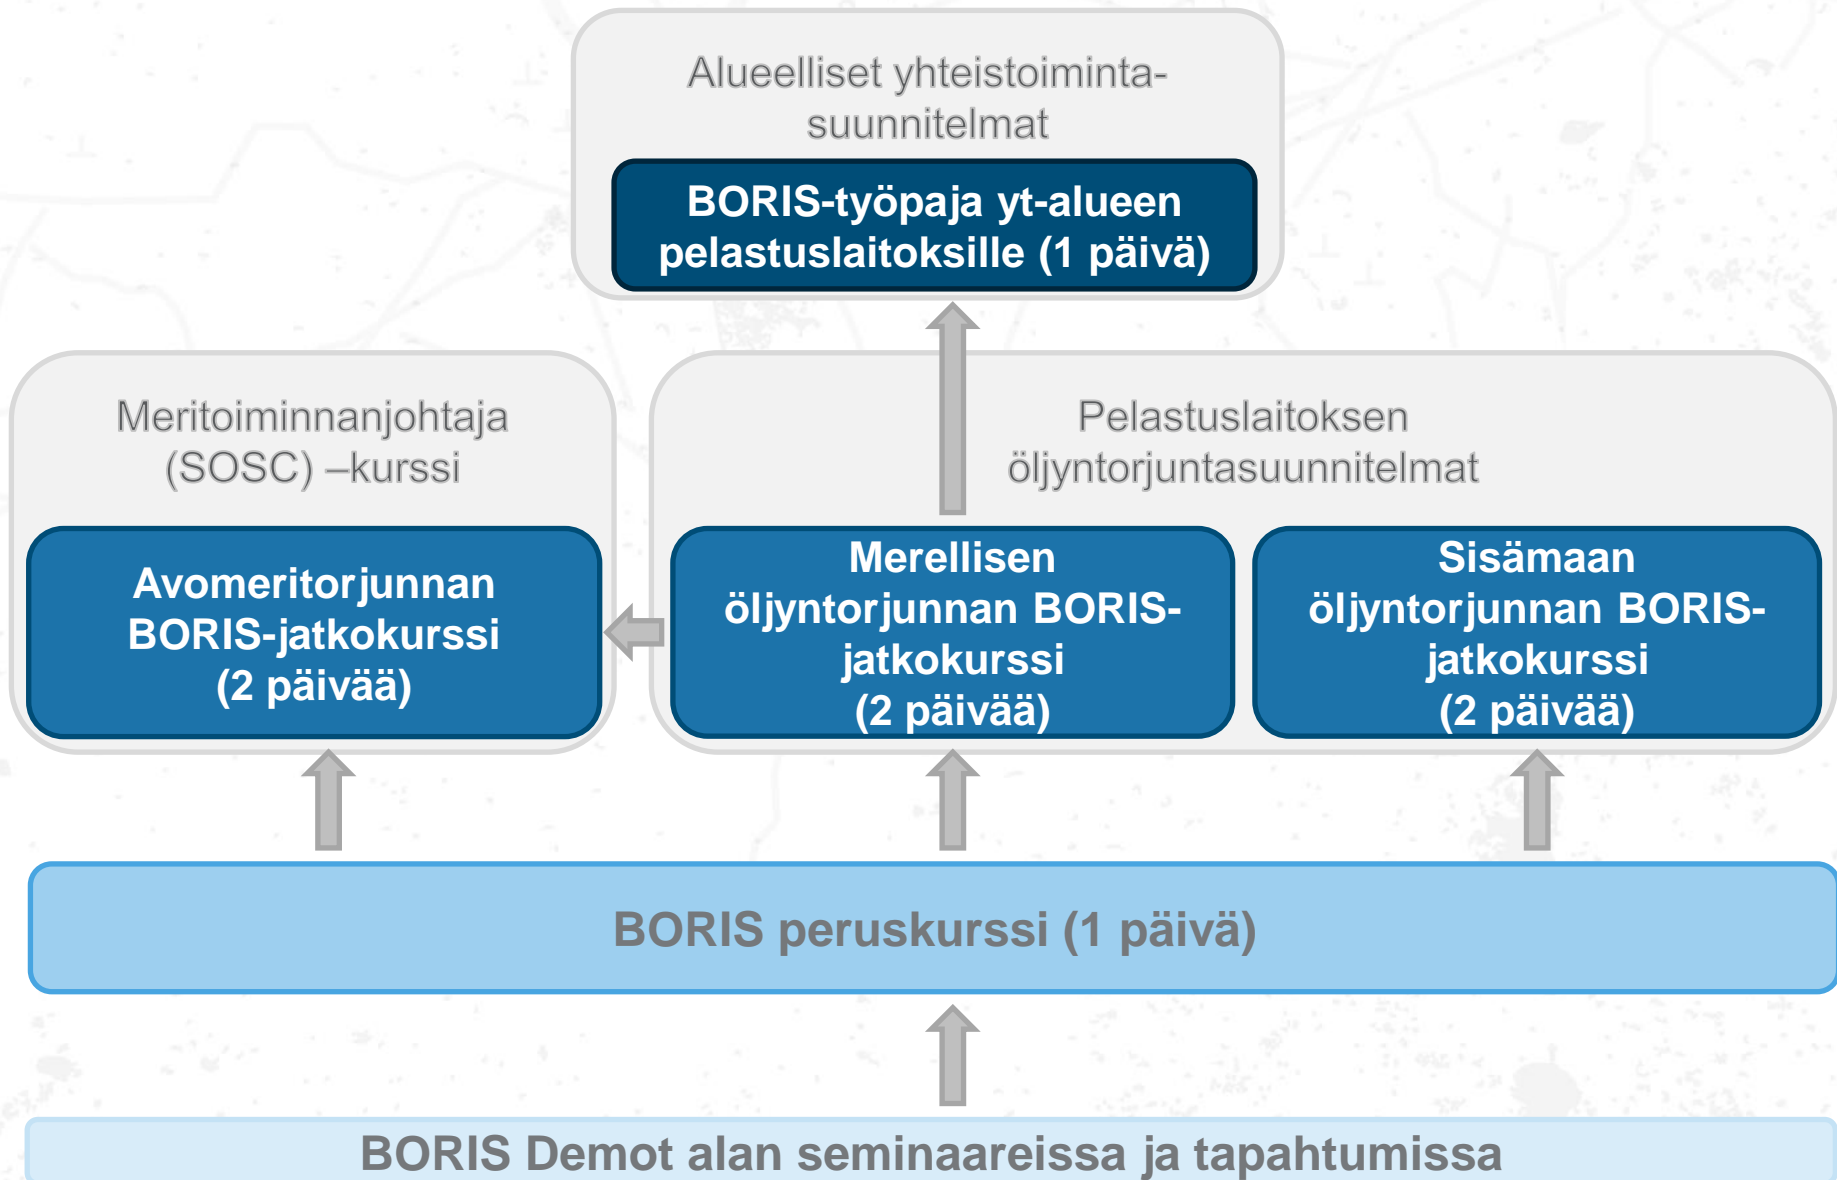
Alueelliset yhteistoiminta-suunnitelmat

BORIS-työpaja yt-alueen pelastuslaitoksille (1 päivä)

Meritoiminnanjohtaja (SOSC) –kurssi

Avomeritorjunnan BORIS-jatkokurssi (2 päivää)

Pelastuslaitoksen öljyntorjuntasuunnitelmat

Merellisen öljyntorjunnan BORIS-jatkokurssi (2 päivää)

Sisämaan öljyntorjunnan BORIS-jatkokurssi (2 päivää)

BORIS peruskurssi (1 päivä)

BORIS Demot alan seminaareissa ja tapahtumissa